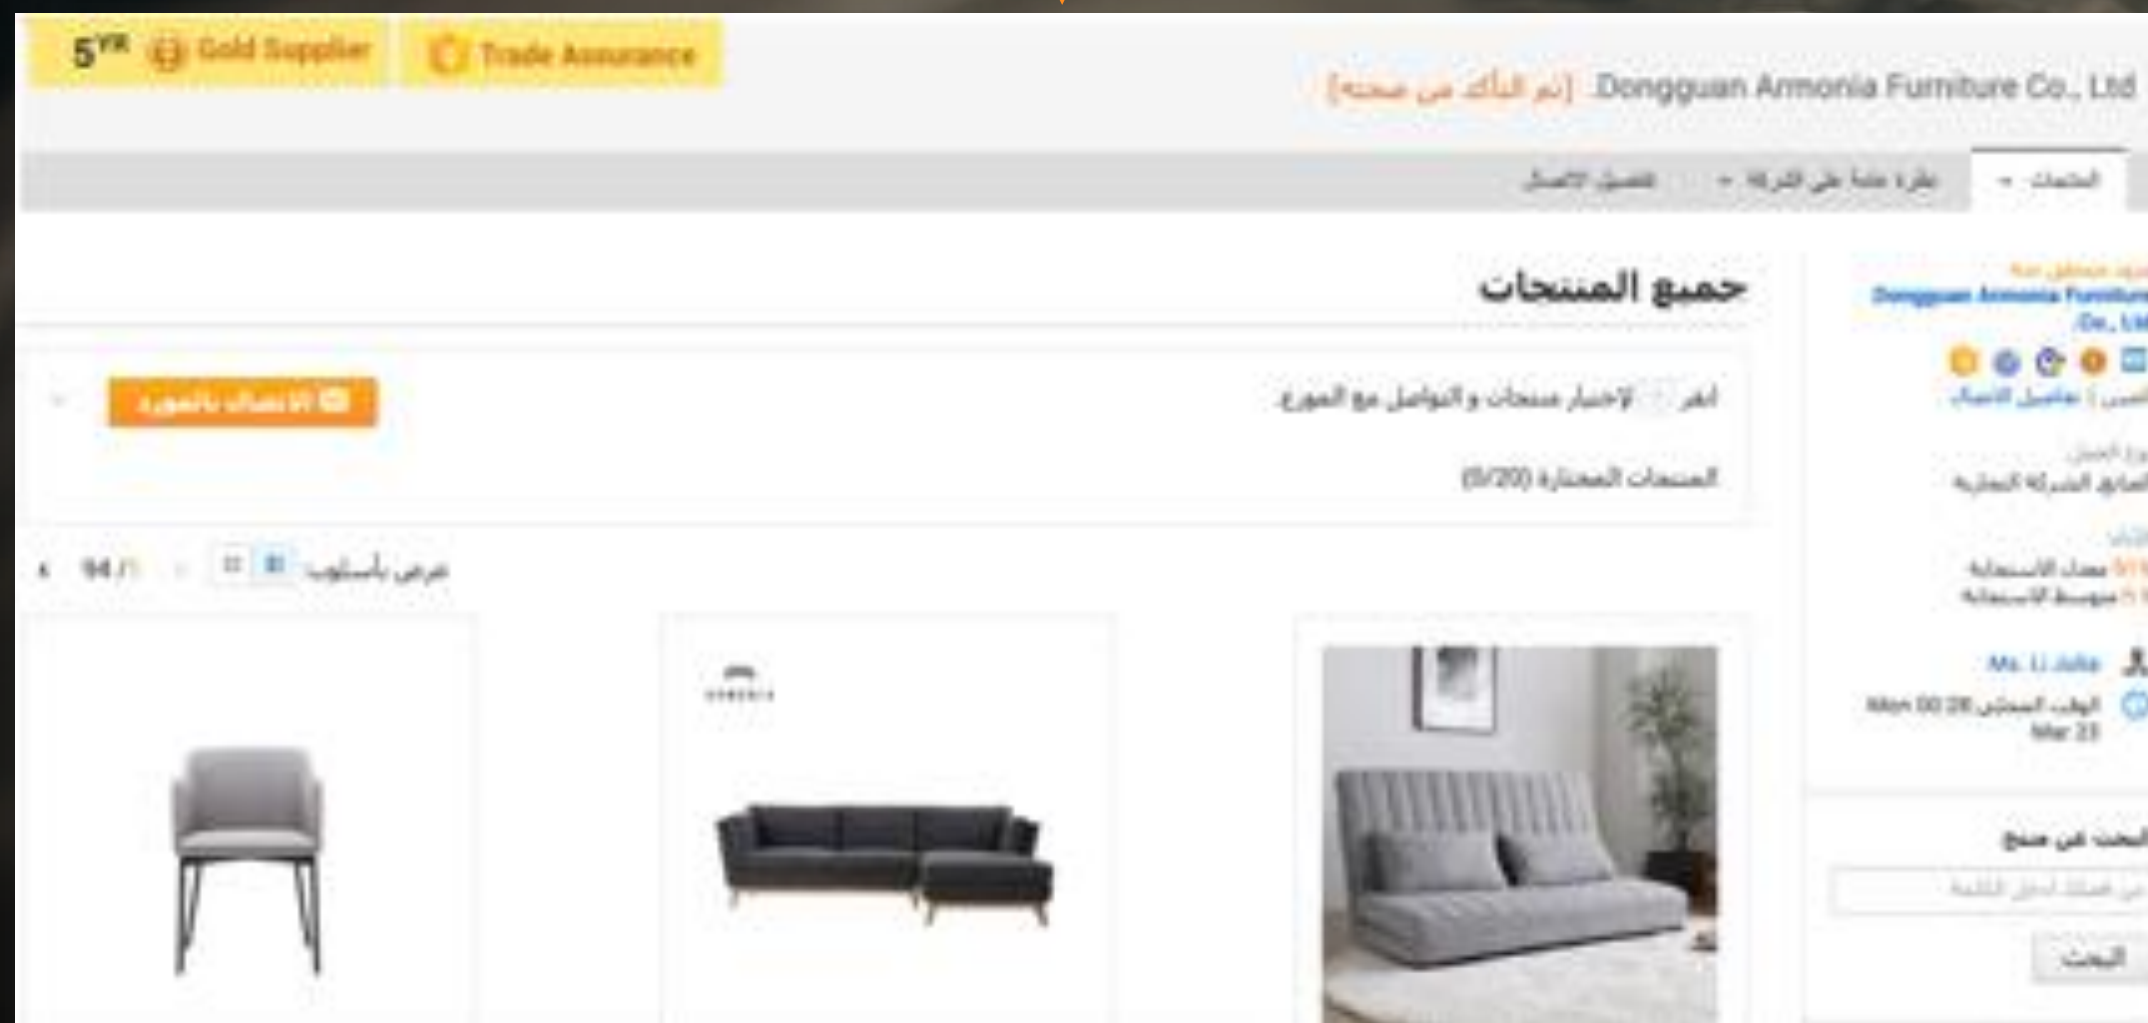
$5^{YR}$ Gold Supplier   Trade Assurance

Dongguan Armonia Furniture Co., Ltd [تم التأكد من صحته]

المنتجات   نظرة عامة على الشركة   تفاصيل الاتصال

جميع المنتجات

انقر لاختيار منتجات و التواصل مع المورد

الاتصال بالمورد

المنتجات المختارة (0/20)

عرض بأسلوب

94 /1

Dongguan Armonia Furniture Co., Ltd

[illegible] | تفاصيل الاتصال

معدل الاستجابة
متوسط الاستجابة

Ms. Li Julia

الوقت المحلي Mon 00:28 Mar 23

البحث عن منتج

البحث